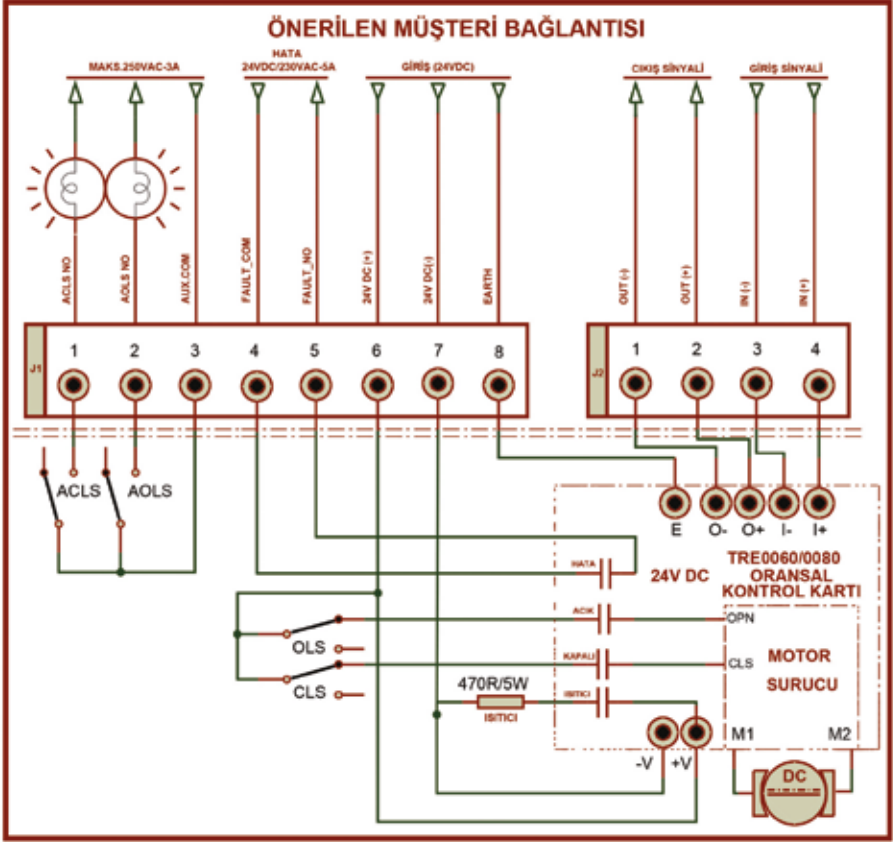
ÖNERİLEN MÜŞTERİ BAĞLANTISI

MAKS.250VAC-3A
HATA
24VDC/230VAC-5A
GİRİŞ (24VDC)
CIKIŞ SİNYALİ
GİRİŞ SİNYALİ

ACLS NO
AOLS NO
AUX.COM
FAULT_COM
FAULT_NO
24V DC (+)
24V DC(-)
EARTH
OUT (-)
OUT (+)
IN (-)
IN (+)

J1
1 2 3 4 5 6 7 8
J2
1 2 3 4

ACLS
AOLS

E O- O+ I- I+

HATA
24V DC
TRE0060/0080
ORANSAL
KONTROL KARTI
ACIK
OPN
OLS
KAPALI
CLS
MOTOR
SURUCU
CLS
470R/5W
ISITICI
ISITICI
-V +V
M1 M2
DC